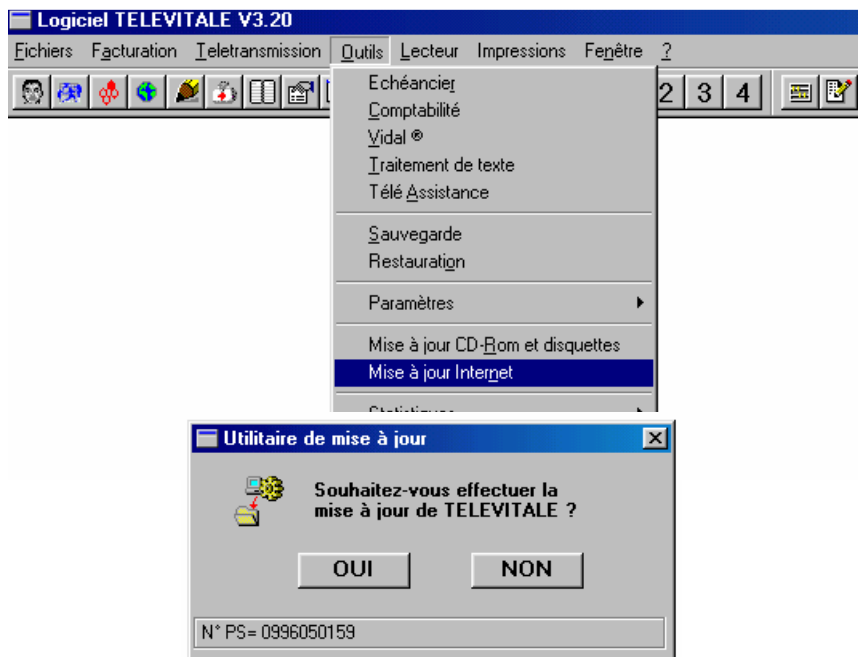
Logiciel TELEVITALE V3.20

Fichiers Facturation Teletransmission Outils Lecteur Impressions Fenêtre ?

2 3 4

Echéancier
Comptabilité
Vidal ®
Traitement de texte
Télé Assistance
Sauvegarde
Restauration
Paramètres
Mise à jour CD-Rom et disquettes
Mise à jour Internet
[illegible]

Utilitaire de mise à jour

Souhaitez-vous effectuer la mise à jour de TELEVITALE ?

OUI

NON

N° PS= 0996050159